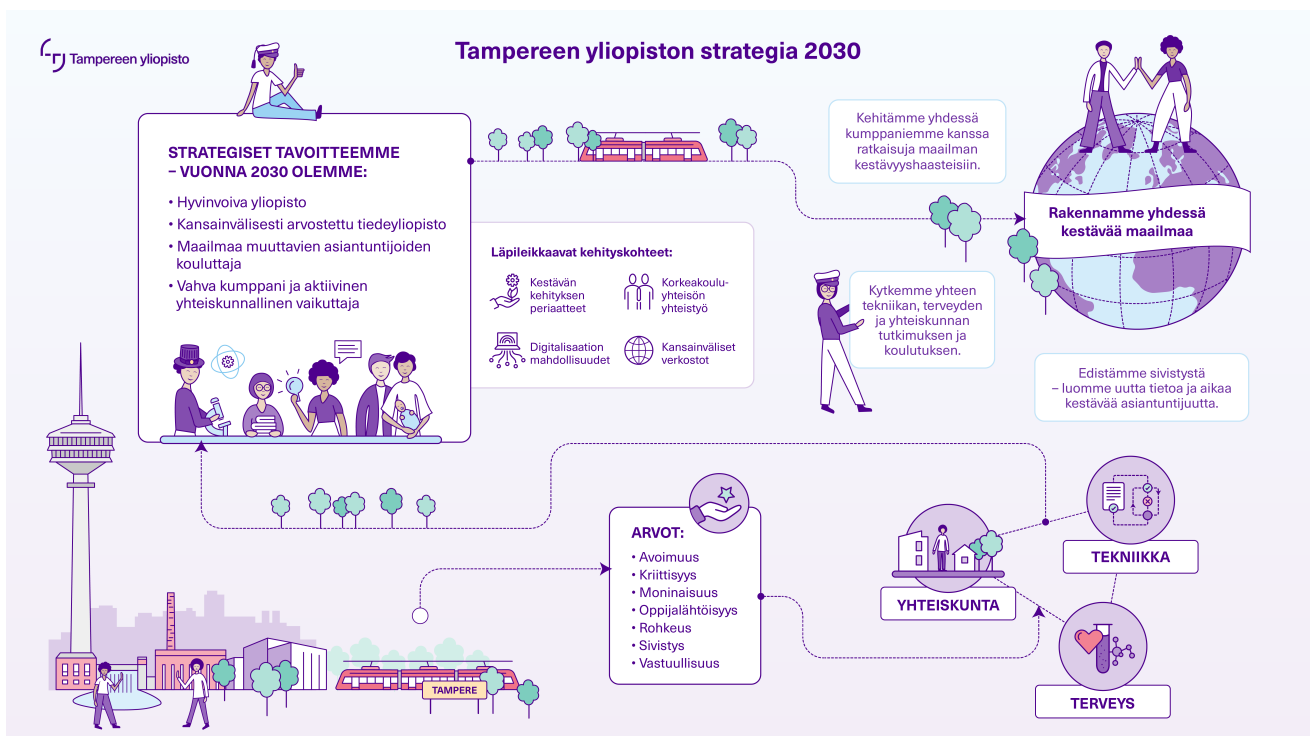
Tampereen yliopisto

Tampereen yliopiston strategia 2030

STRATEGISET TAVOITTEEMME – VUONNA 2030 OLEMME:

• Hyvinvoiva yliopisto
• Kansainvälisesti arvostettu tiedeyliopisto
• Maailmaa muuttavien asiantuntijoiden kouluttaja
• Vahva kumppani ja aktiivinen yhteiskunnallinen vaikuttaja

Läpileikkaavat kehityskohteet:

Kestävän kehityksen periaatteet

Korkeakouluyhteisön yhteistyö

Digitalisaation mahdollisuudet

Kansainväliset verkostot

Kehitämme yhdessä kumppaniemme kanssa ratkaisuja maailman kestävyyshaasteisiin.

Rakennamme yhdessä kestävää maailmaa

Kytkemme yhteen tekniikan, terveyden ja yhteiskunnan tutkimuksen ja koulutuksen.

Edistämme sivistystä – luomme uutta tietoa ja aikaa kestävää asiantuntijuutta.

ARVOT:
• Avoimuus
• Kriittisyys
• Moninaisuus
• Oppijalähtöisyys
• Rohkeus
• Sivistys
• Vastuullisuus

TEKNIIKKA

YHTEISKUNTA

TERVEYS

TAMPERE